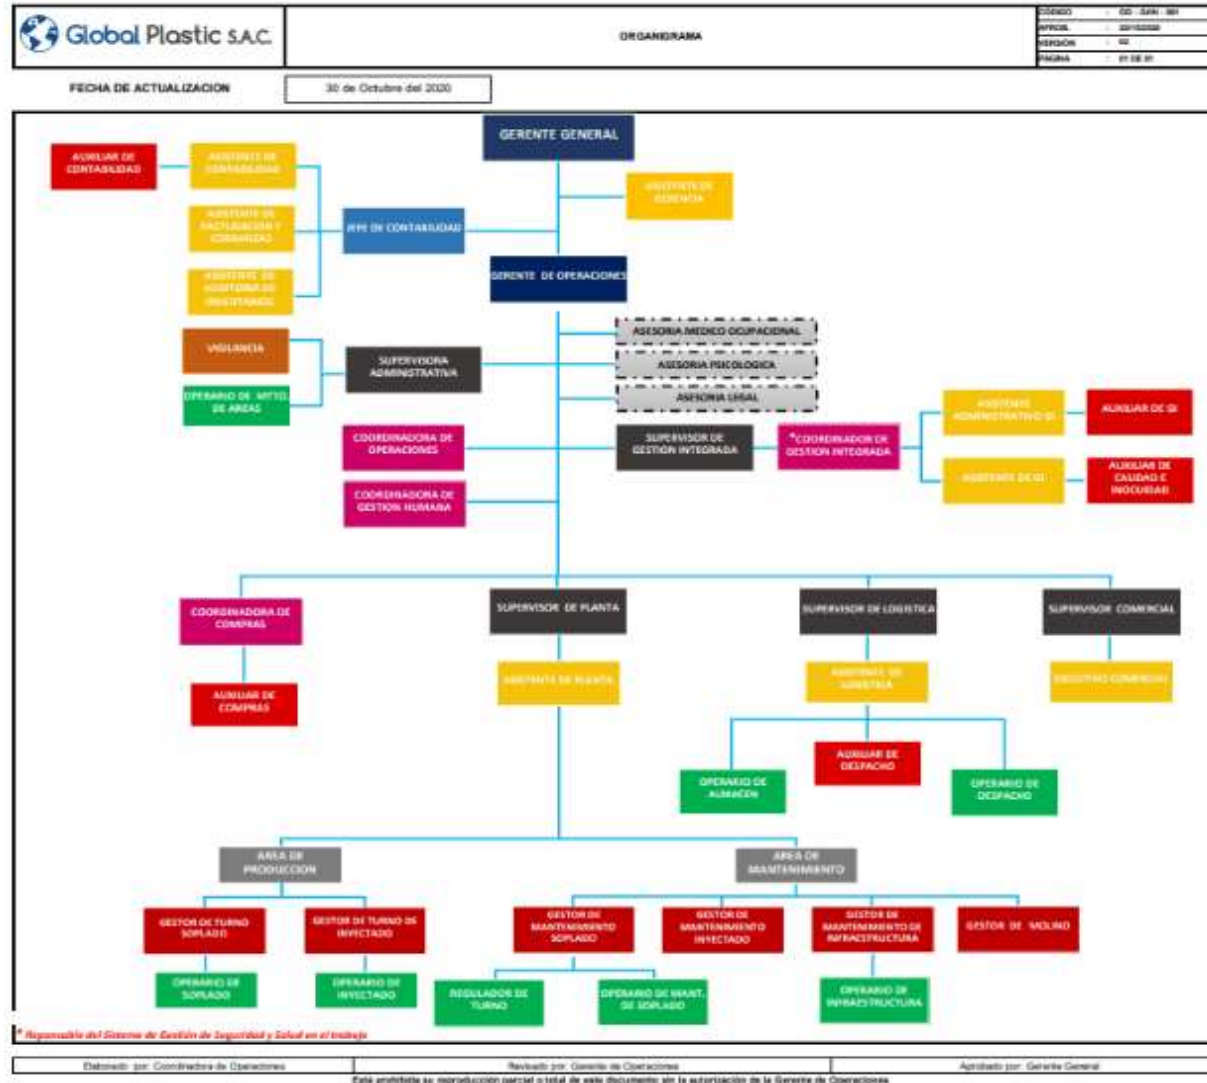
Global Plastic S.A.C.

ORGANIGRAMA

| CÓDIGO | : GG - GAN - 001 |
|---|---|
| APROB. | : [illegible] |
| VERSIÓN | : 02 |
| PÁGINA | : 01 DE 01 |

FECHA DE ACTUALIZACION

30 de Octubre del 2020

GERENTE GENERAL

AUXILIAR DE CONTABILIDAD

ASISTENTE DE CONTABILIDAD

ASISTENTE DE GERENCIA

ASISTENTE DE FACTURACION Y COBRANZAS

JEFE DE CONTABILIDAD

ASISTENTE DE AUDITORIA DE INVENTARIOS

GERENTE DE OPERACIONES

ASESORIA MEDICO OCUPACIONAL

VIGILANCIA

SUPERVISORA ADMINISTRATIVA

ASESORIA PSICOLOGICA

OPERARIO DE MTTO. DE AREAS

ASESORIA LEGAL

ASISTENTE ADMINISTRATIVO GI

AUXILIAR DE GI

COORDINADORA DE OPERACIONES

SUPERVISOR DE GESTION INTEGRADA

*COORDINADOR DE GESTION INTEGRADA

ASISTENTE DE GI

AUXILIAR DE CALIDAD E INOCUIDAD

COORDINADORA DE GESTION HUMANA

COORDINADORA DE COMPRAS

SUPERVISOR DE PLANTA

SUPERVISOR DE LOGISTICA

SUPERVISOR COMERCIAL

ASISTENTE DE PLANTA

ASISTENTE DE LOGISTICA

EJECUTIVO COMERCIAL

AUXILIAR DE COMPRAS

AUXILIAR DE DESPACHO

OPERARIO DE ALMACEN

OPERARIO DE DESPACHO

AREA DE PRODUCCION

AREA DE MANTENIMIENTO

GESTOR DE TURNO SOPLADO

GESTOR DE TURNO DE INYECTADO

GESTOR DE MANTENIMIENTO SOPLADO

GESTOR DE MANTENIMIENTO INYECTADO

GESTOR DE MANTENIMIENTO DE INFRAESTRUCTURA

GESTOR DE MOLINO

OPERARIO DE SOPLADO

OPERARIO DE INYECTADO

REGULADOR DE TURNO

OPERARIO DE MANT. DE SOPLADO

OPERARIO DE INFRAESTRUCTURA

* Responsable del Sistema de Gestión de Seguridad y Salud en el trabajo

| Elaborado por: Coordinadora de Operaciones | Revisado por: Gerente de Operaciones | Aprobado por: Gerente General |
|---|---|---|

Está prohibida su reproducción parcial o total de este documento sin la autorización de la Gerente de Operaciones